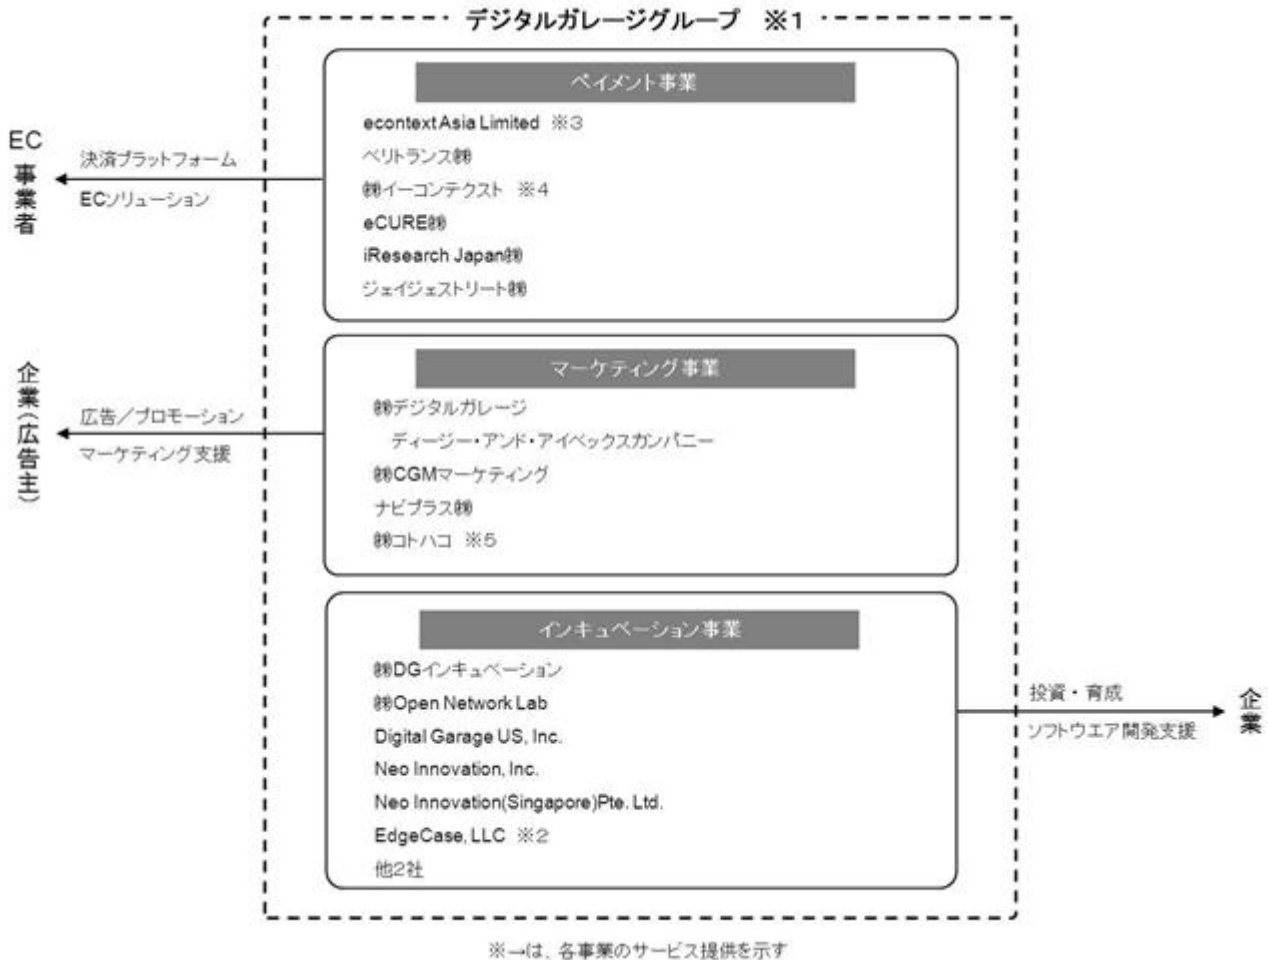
デジタルガレージグループ ※1

ペイメント事業

econtext Asia Limited ※3
ベリトランス㈱
㈱イーコンテクスト ※4
eCURE㈱
iResearch Japan㈱
ジェイジェストリート㈱

EC事業者

決済プラットフォーム
ECソリューション

マーケティング事業

㈱デジタルガレージ
ディージー・アンド・アイベックスカンパニー
㈱CGMマーケティング
ナビプラス㈱
㈱コトハコ ※5

企業（広告主）

広告／プロモーション
マーケティング支援

インキュベーション事業

㈱DGインキュベーション
㈱Open Network Lab
Digital Garage US, Inc.
Neo Innovation, Inc.
Neo Innovation(Singapore)Pte. Ltd.
EdgeCase, LLC ※2
他2社

投資・育成
ソフトウエア開発支援

企業

※→は、各事業のサービス提供を示す